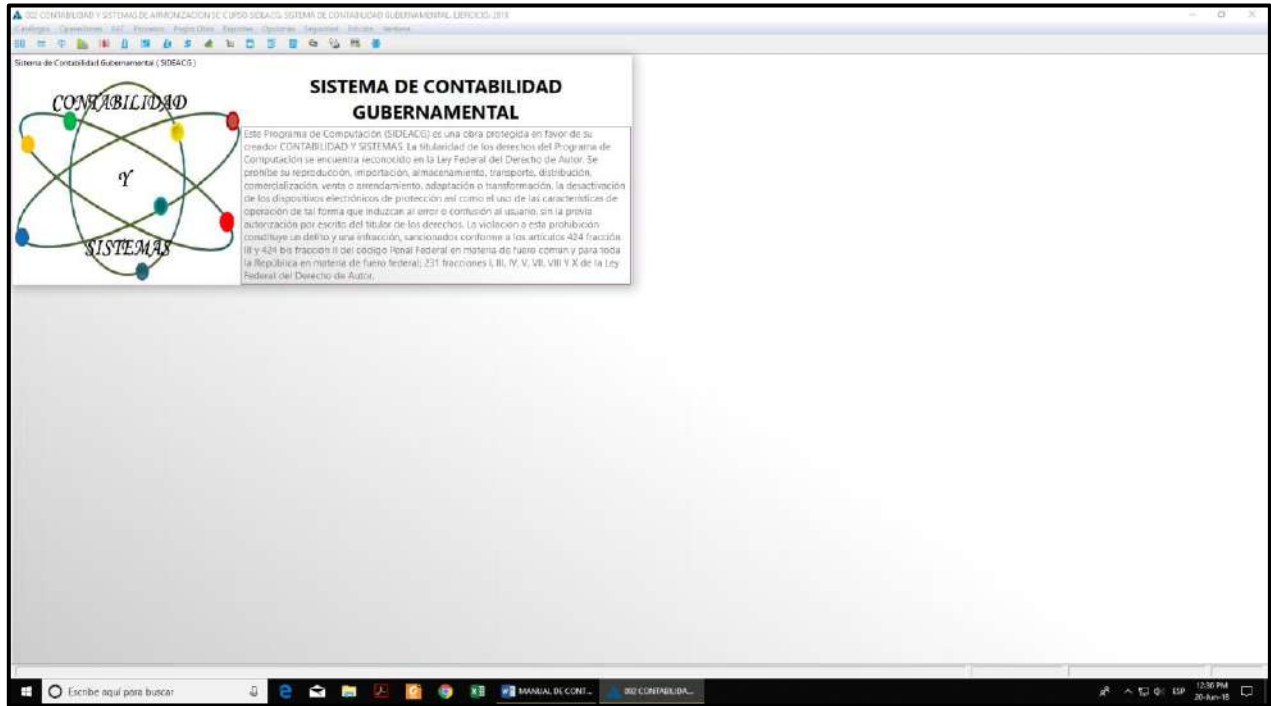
002 CONTABILIDAD Y SISTEMAS DE ARMONIZACION SC CURSO SIDEACG SISTEMA DE CONTABILIDAD GUBERNAMENTAL EJERCICIO 2018

Catálogos Operaciones SAT Presupto Pagos Otros Reportes Opciones Seguridad Edición Ventana

Sistema de Contabilidad Gubernamental ( SIDEACG )

CONTABILIDAD Y SISTEMAS

SISTEMA DE CONTABILIDAD GUBERNAMENTAL

Este Programa de Computación (SIDEACG) es una obra protegida en favor de su creador CONTABILIDAD Y SISTEMAS. La titularidad de los derechos del Programa de Computación se encuentra reconocido en la Ley Federal del Derecho de Autor. Se prohíbe su reproducción, importación, almacenamiento, transporte, distribución, comercialización, venta o arrendamiento, adaptación o transformación, la desactivación de los dispositivos electrónicos de protección así como el uso de las características de operación de tal forma que induzcan al error o confusión al usuario, sin la previa autorización por escrito del titular de los derechos. La violación a esta prohibición constituye un delito y una infracción, sancionados conforme a los artículos 424 fracción III y 424 bis fracción II del código Penal Federal en materia de fuero común y para toda la República en materia de fuero federal; 231 fracciones I, III, IV, V, VII, VIII Y X de la Ley Federal del Derecho de Autor.

Escribe aquí para buscar

MANUAL DE CONT...

002 CONTABILIDA...

ESP

12:36 PM
20-Jun-18